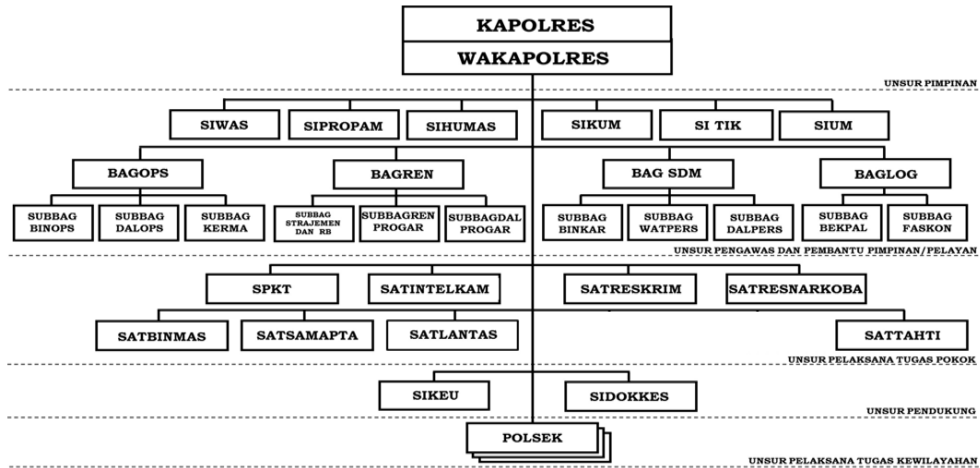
KAPOLRES

WAKAPOLRES

UNSUR PIMPINAN

SIWAS

SIPROPAM

SIHUMAS

SIKUM

SI TIK

SIUM

BAGOPS

SUBBAG BINOPS

SUBBAG DALOPS

SUBBAG KERMA

BAGREN

SUBBAG STRAJEMEN DAN RB

SUBBAGREN PROGAR

SUBBAGDAL PROGAR

BAG SDM

SUBBAG BINKAR

SUBBAG WATPERS

SUBBAG DALPERS

BAGLOG

SUBBAG BEKPAL

SUBBAG FASKON

UNSUR PENGAWAS DAN PEMBANTU PIMPINAN/PELAYAN

SPKT

SATINTELKAM

SATRESKRIM

SATRESNARKOBA

SATBINMAS

SATSAMAPTA

SATLANTAS

SATTAHTI

UNSUR PELAKSANA TUGAS POKOK

SIKEU

SIDOKKES

UNSUR PENDUKUNG

POLSEK

UNSUR PELAKSANA TUGAS KEWILAYAHAN